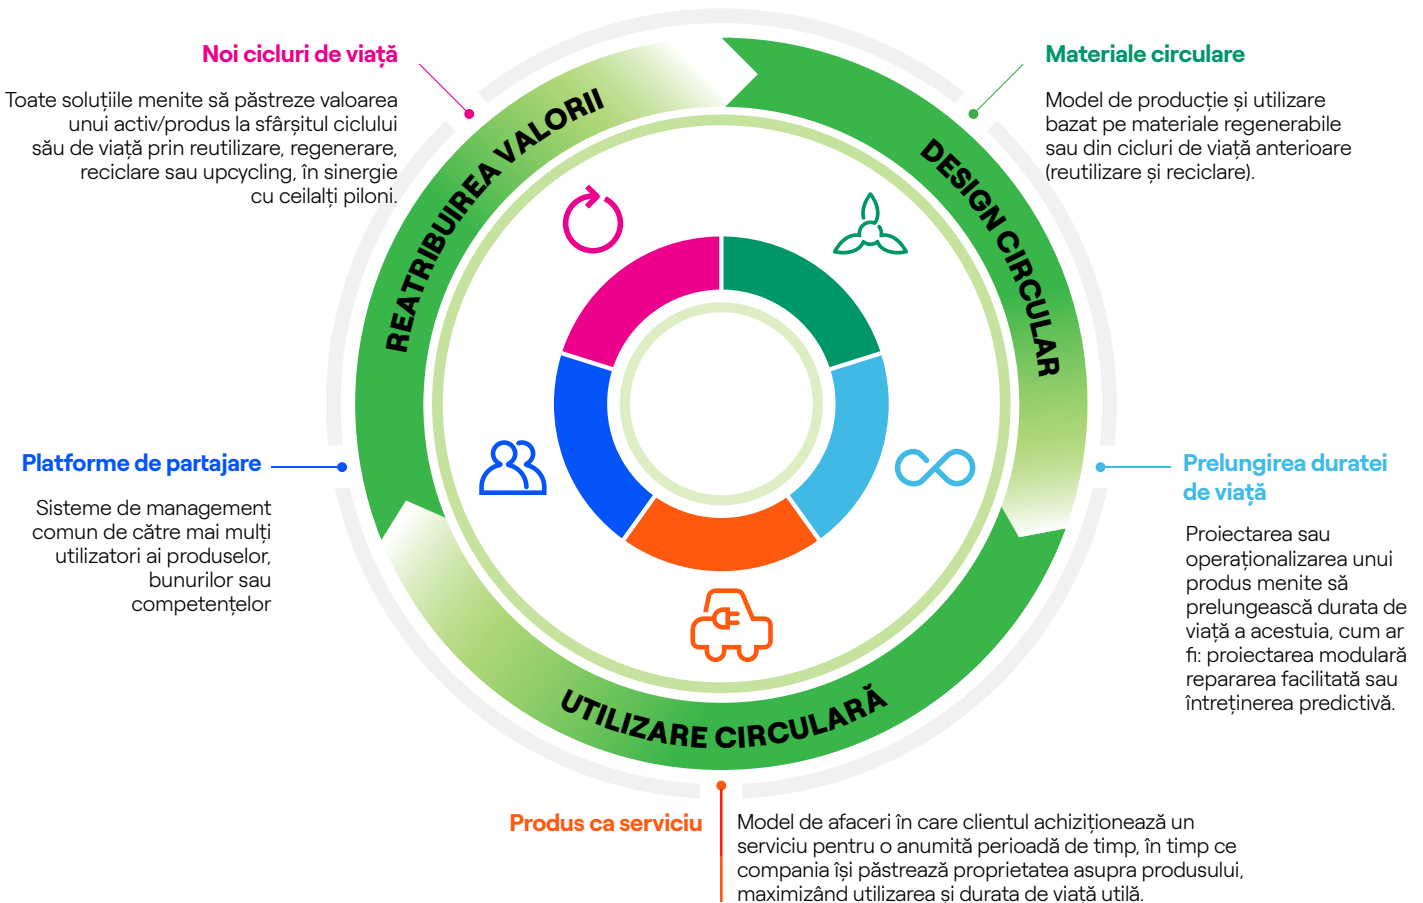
Noi cicluri de viață

Toate soluțiile menite să păstreze valoarea unui activ/produs la sfârșitul ciclului său de viață prin reutilizare, regenerare, reciclare sau upcycling, în sinergie cu ceilalți piloni.

Materiale circulare

Model de producție și utilizare bazat pe materiale regenerabile sau din cicluri de viață anterioare (reutilizare și reciclare).

REATRIBUIREA VALORII

DESIGN CIRCULAR

Platforme de partajare

Sisteme de management comun de către mai mulți utilizatori ai produselor, bunurilor sau competențelor

Prelungirea duratei de viață

Proiectarea sau operaționalizarea unui produs menite să prelungească durata de viață a acestuia, cum ar fi: proiectarea modulară repararea facilitată sau întreținerea predictivă.

UTILIZARE CIRCULARĂ

Produs ca serviciu

Model de afaceri în care clientul achiziționează un serviciu pentru o anumită perioadă de timp, în timp ce compania își păstrează proprietatea asupra produsului, maximizând utilizarea și durata de viață utilă.